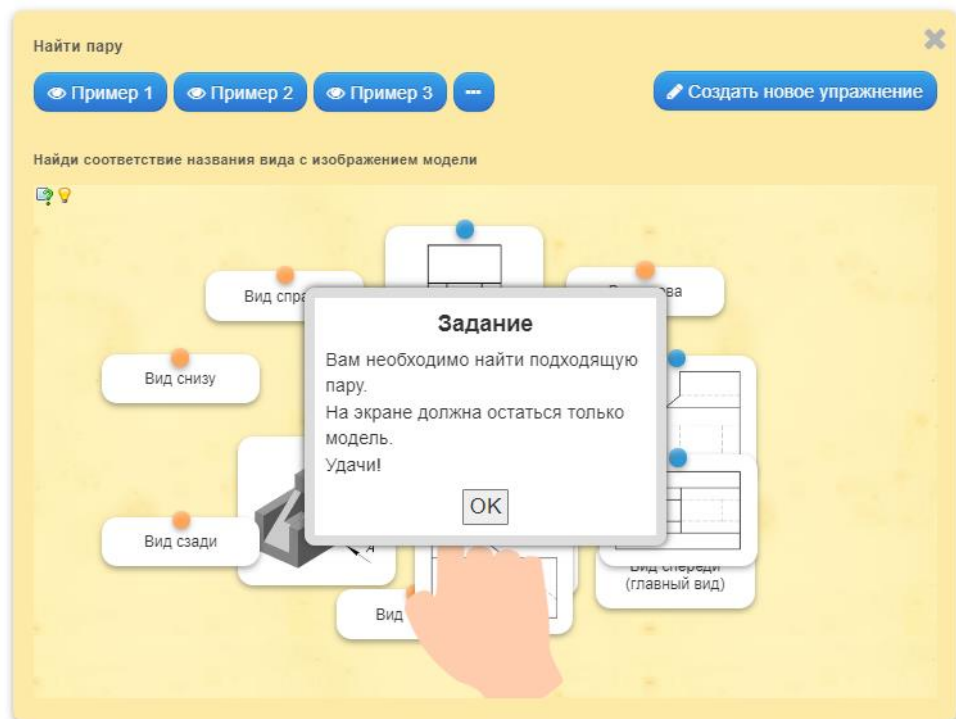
Найти пару

Пример 1
Пример 2
Пример 3
...
Создать новое упражнение

Найди соответствие названия вида с изображением модели

Вид спра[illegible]

В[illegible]ва

Вид снизу

Вид сзади

Вид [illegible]

Вид спереди (главный вид)

A

Задание

Вам необходимо найти подходящую пару.
На экране должна остаться только модель.
Удачи!

OK